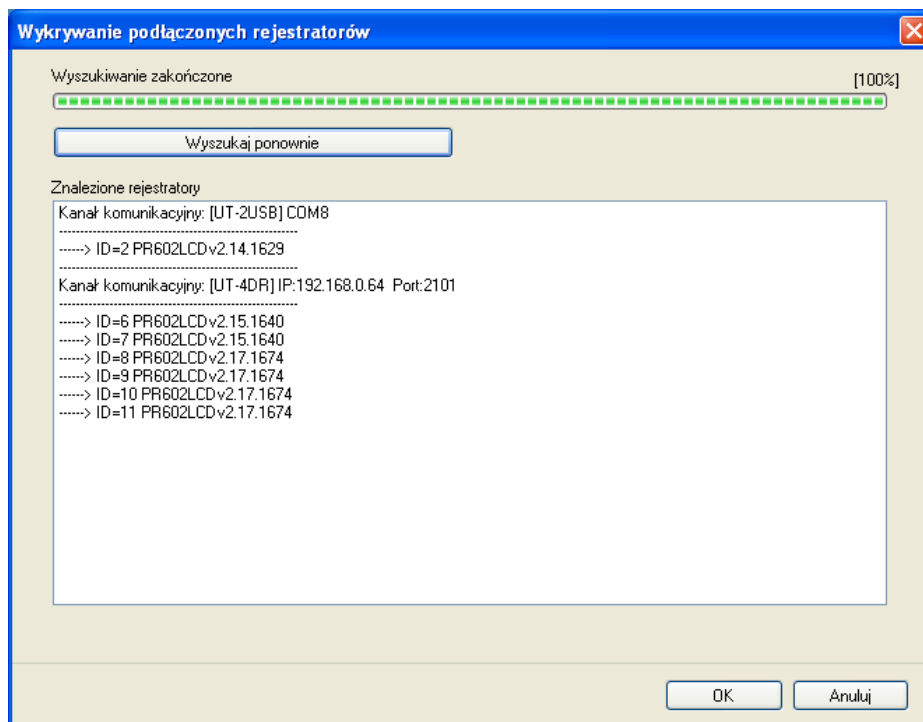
Wykrywanie podłączonych rejestratorów

Wyszukiwanie zakończone

[100%]

Wyszukaj ponownie

Znalezione rejestratory

Kanał komunikacyjny: [UT-2USB] COM8
------------------------------------------------------------
------> ID=2 PR602LCDv2.14.1629
------------------------------------------------------------
Kanał komunikacyjny: [UT-4DR] IP:192.168.0.64 Port:2101
------------------------------------------------------------
------> ID=6 PR602LCDv2.15.1640
------> ID=7 PR602LCDv2.15.1640
------> ID=8 PR602LCDv2.17.1674
------> ID=9 PR602LCDv2.17.1674
------> ID=10 PR602LCDv2.17.1674
------> ID=11 PR602LCDv2.17.1674

OK

Anuluj